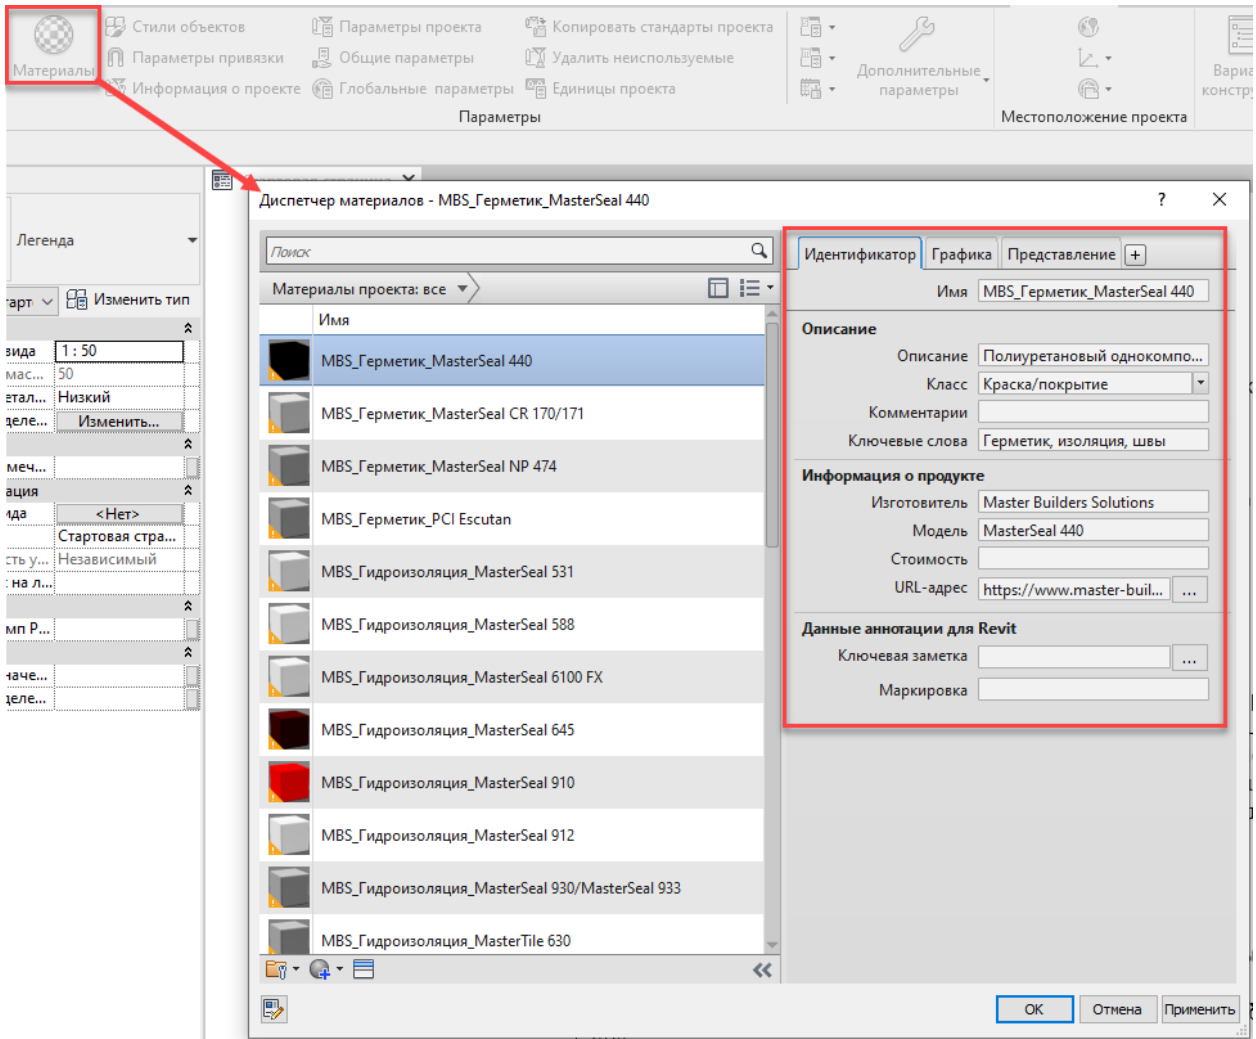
Материалы

Стили объектов
Параметры привязки
Информация о проекте
Параметры проекта
Общие параметры
Глобальные параметры
Копировать стандарты проекта
Удалить неиспользуемые
Единицы проекта
Дополнительные параметры
Параметры
Местоположение проекта
Вариа
констру

Легенда
тарт
Изменить тип
вида | 1 : 50
мас... | 50
етал... | Низкий
деле... | Изменить...
меч...
ация
ида | <Нет>
Стартовая стра...
сть у... | Независимый
на л...
мп Р...
наче...
деле...

Диспетчер материалов - MBS_Герметик_MasterSeal 440
?

Поиск
Материалы проекта: все

Имя
MBS_Герметик_MasterSeal 440
MBS_Герметик_MasterSeal CR 170/171
MBS_Герметик_MasterSeal NP 474
MBS_Герметик_PCI Escutan
MBS_Гидроизоляция_MasterSeal 531
MBS_Гидроизоляция_MasterSeal 588
MBS_Гидроизоляция_MasterSeal 6100 FX
MBS_Гидроизоляция_MasterSeal 645
MBS_Гидроизоляция_MasterSeal 910
MBS_Гидроизоляция_MasterSeal 912
MBS_Гидроизоляция_MasterSeal 930/MasterSeal 933
MBS_Гидроизоляция_MasterTile 630

Идентификатор | Графика | Представление | +
Имя | MBS_Герметик_MasterSeal 440
Описание
Описание | Полиуретановый однокомпо...
Класс | Краска/покрытие
Комментарии
Ключевые слова | Герметик, изоляция, швы
Информация о продукте
Изготовитель | Master Builders Solutions
Модель | MasterSeal 440
Стоимость
URL-адрес | https://www.master-buil... | ...
Данные аннотации для Revit
Ключевая заметка | ...
Маркировка

ОК
Отмена
Применить